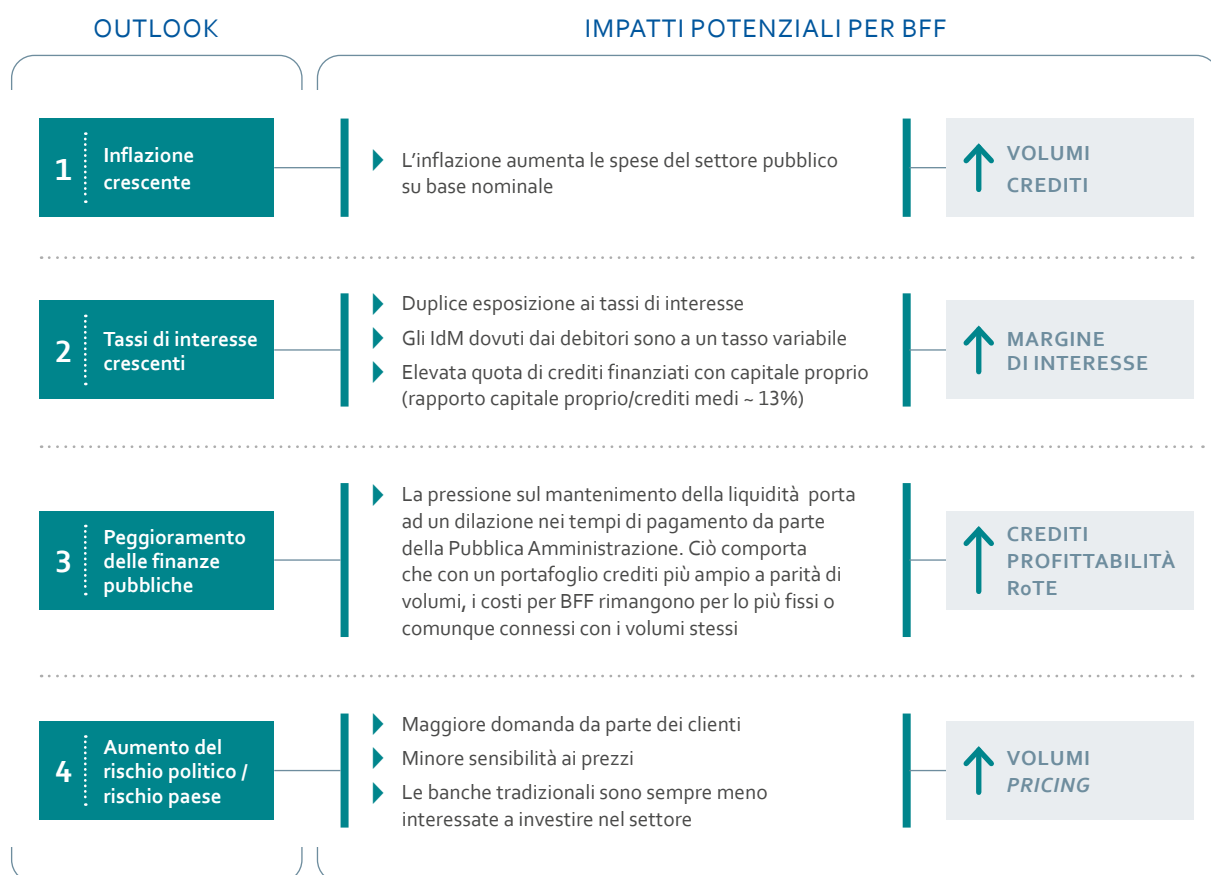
OUTLOOK

IMPATTI POTENZIALI PER BFF

1 Inflazione crescente

L’inflazione aumenta le spese del settore pubblico su base nominale

VOLUMI CREDITI

2 Tassi di interesse crescenti

Duplice esposizione ai tassi di interesse

Gli IdM dovuti dai debitori sono a un tasso variabile

Elevata quota di crediti finanziati con capitale proprio (rapporto capitale proprio/crediti medi ~ 13%)

MARGINE DI INTERESSE

3 Peggioramento delle finanze pubbliche

La pressione sul mantenimento della liquidità porta ad un dilazione nei tempi di pagamento da parte della Pubblica Amministrazione. Ciò comporta che con un portafoglio crediti più ampio a parità di volumi, i costi per BFF rimangono per lo più fissi o comunque connessi con i volumi stessi

CREDITI PROFITTABILITÀ RoTE

4 Aumento del rischio politico / rischio paese

Maggiore domanda da parte dei clienti

Minore sensibilità ai prezzi

Le banche tradizionali sono sempre meno interessate a investire nel settore

VOLUMI PRICING